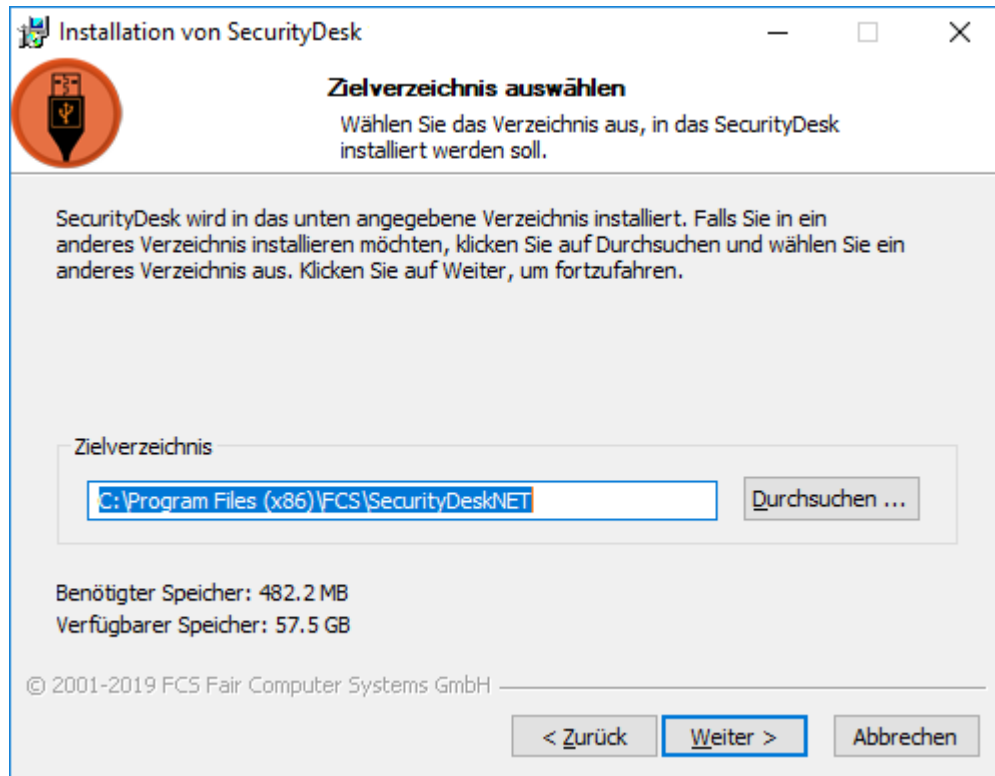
Installation von SecurityDesk

Zielverzeichnis auswählen

Wählen Sie das Verzeichnis aus, in das SecurityDesk installiert werden soll.

SecurityDesk wird in das unten angegebene Verzeichnis installiert. Falls Sie in ein anderes Verzeichnis installieren möchten, klicken Sie auf Durchsuchen und wählen Sie ein anderes Verzeichnis aus. Klicken Sie auf Weiter, um fortzufahren.

Zielverzeichnis

C:\Program Files (x86)\FCS\SecurityDeskNET

Durchsuchen ...

Benötigter Speicher: 482.2 MB

Verfügbarer Speicher: 57.5 GB

© 2001-2019 FCS Fair Computer Systems GmbH

< Zurück

Weiter >

Abbrechen